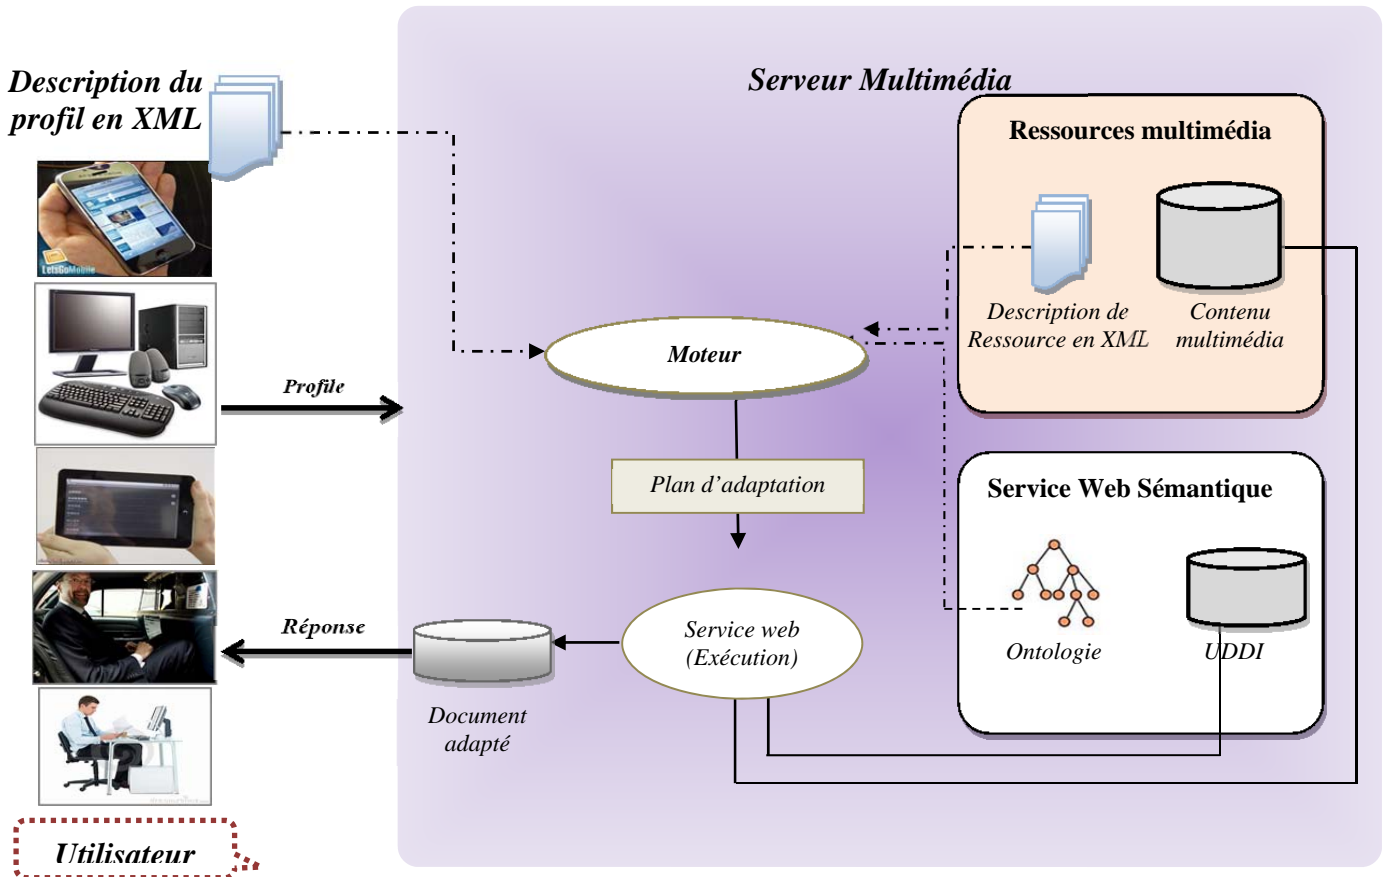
Description du profil en XML

LetsGoMobile

Profile

Réponse

Utilisateur

Serveur Multimédia

Ressources multimédia

Description de Ressource en XML

Contenu multimédia

Moteur

Plan d'adaptation

Service Web Sémantique

Ontologie

UDDI

Service web (Exécution)

Document adapté